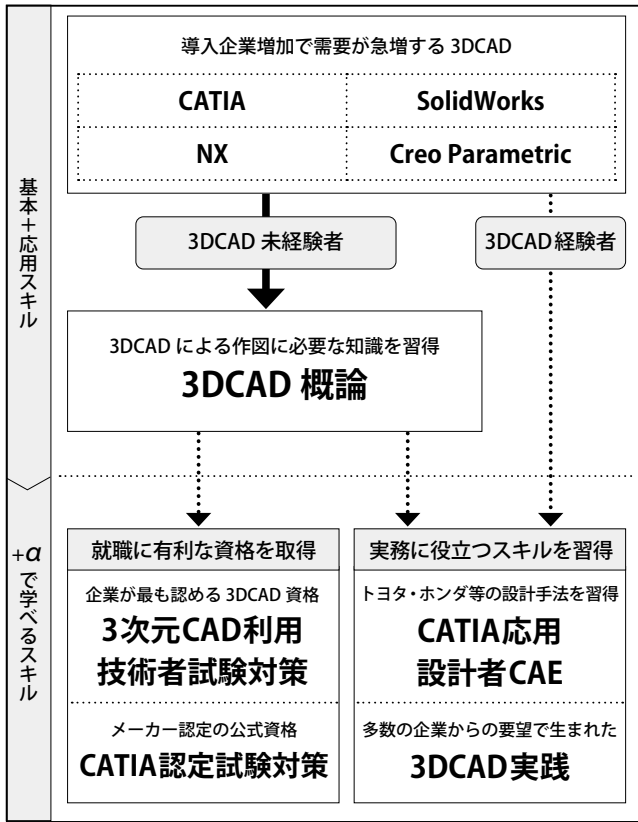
基本+応用スキル

導入企業増加で需要が急増する 3DCAD

| CATIA | SolidWorks |
|---|---|
| NX | Creo Parametric |

3DCAD 未経験者

3DCAD 経験者

3DCAD による作図に必要な知識を習得
3DCAD 概論

+$\alpha$ で学べるスキル

就職に有利な資格を取得

企業が最も認める 3DCAD 資格
3次元CAD利用技術者試験対策

メーカー認定の公式資格
CATIA認定試験対策

実務に役立つスキルを習得

トヨタ・ホンダ等の設計手法を習得
CATIA応用設計者CAE

多数の企業からの要望で生まれた
3DCAD実践